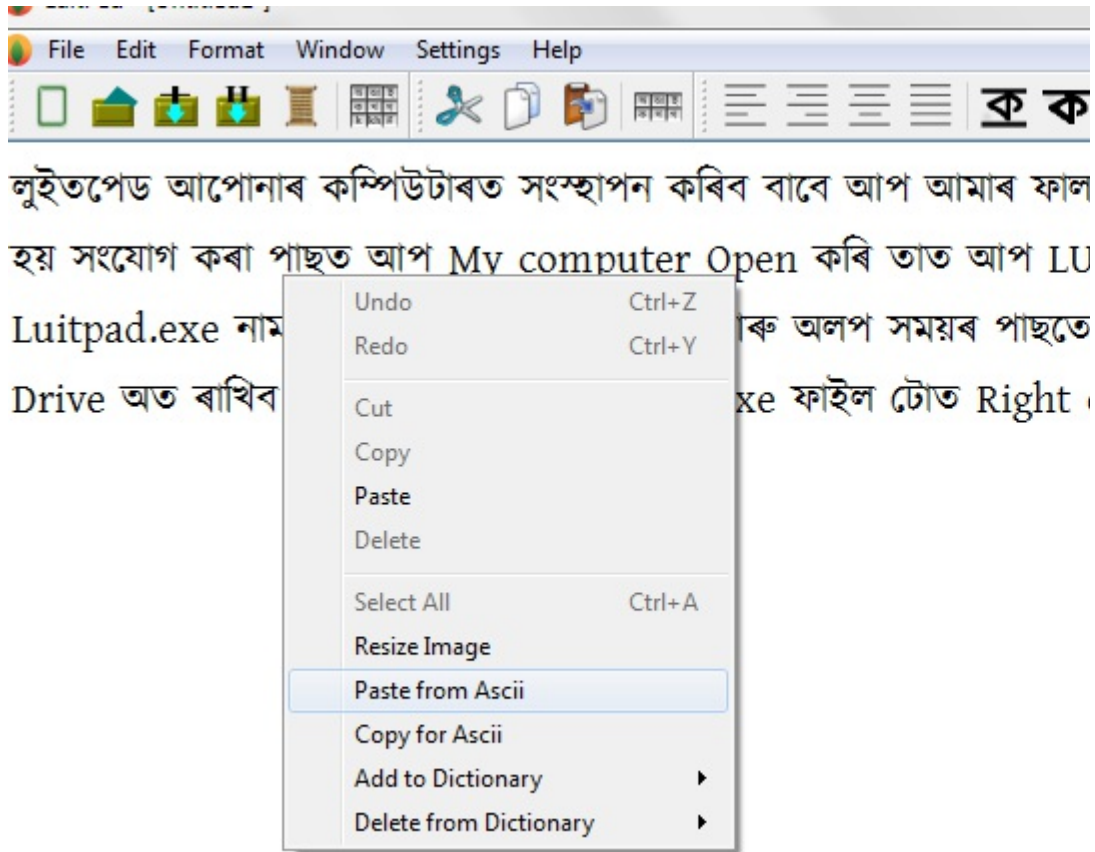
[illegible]

File Edit Format Window Settings Help

ক ক

লুইতপেড আপোনাৰ কম্পিউটাৰত সংস্থাপন কৰিব বাবে আপ আমাৰ ফাল

হয় সংযোগ কৰা পাছত আপ My computer Open কৰি তাত আপ LU

Luitpad.exe নাম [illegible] াৰু অলপ সময়ৰ পাছতে

Drive অত ৰাখিব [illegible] xe ফাইল টোত Right

Undo Ctrl+Z
Redo Ctrl+Y
Cut
Copy
Paste
Delete
Select All Ctrl+A
Resize Image
Paste from Ascii
Copy for Ascii
Add to Dictionary
Delete from Dictionary